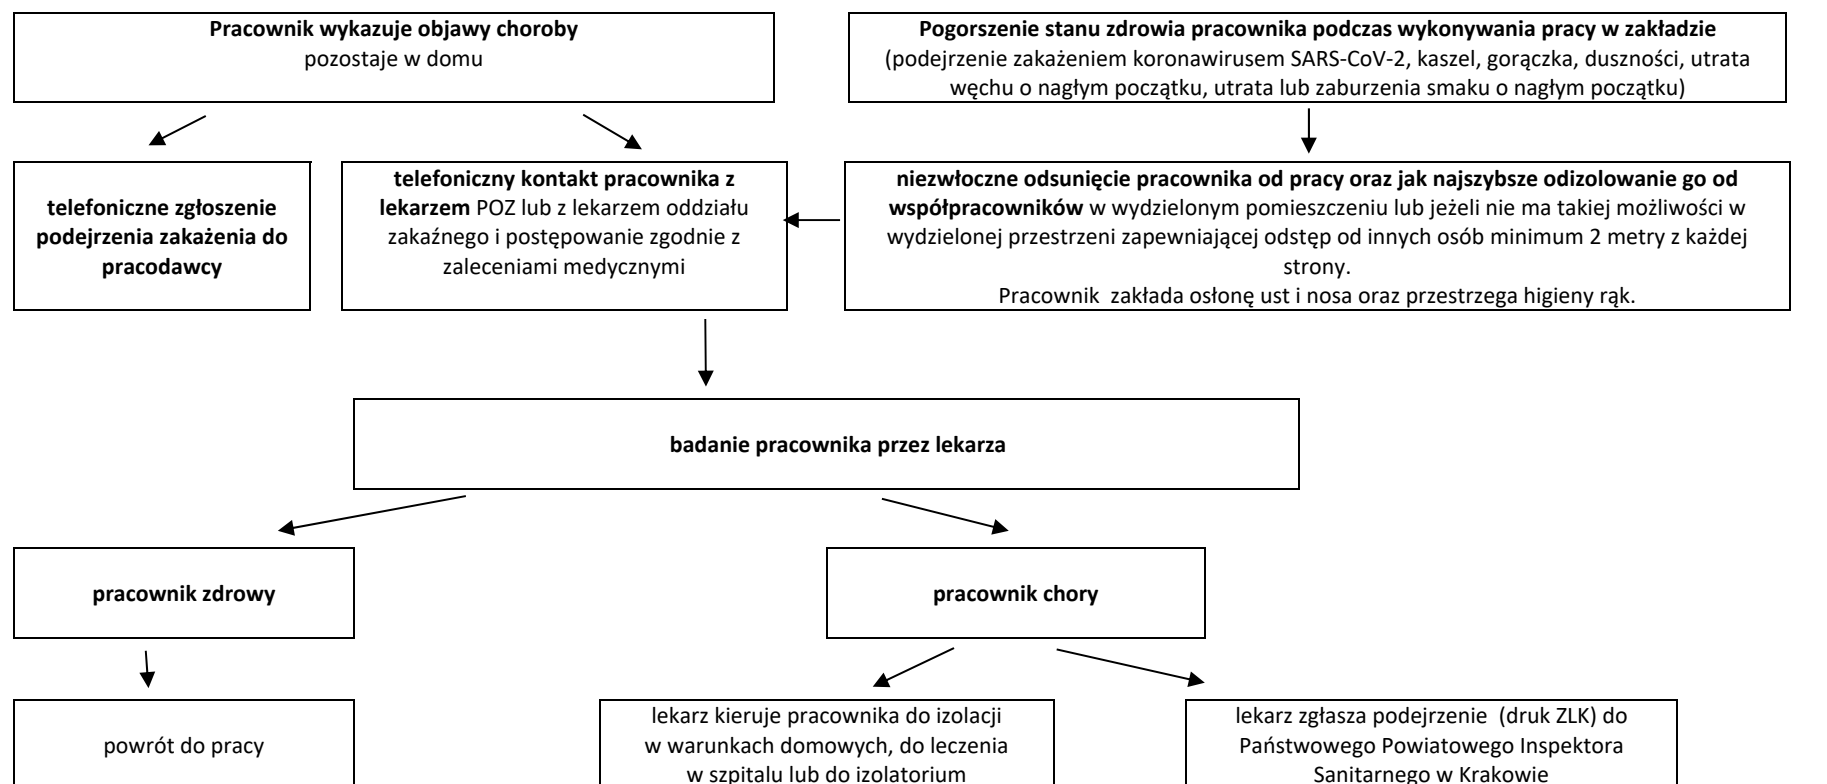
**Pracownik wykazuje objawy choroby**
pozostaje w domu

**Pogorszenie stanu zdrowia pracownika podczas wykonywania pracy w zakładzie**
(podejrzenie zakażeniem koronawirusem SARS-CoV-2, kaszel, gorączka, duszności, utrata węchu o nagłym początku, utrata lub zaburzenia smaku o nagłym początku)

**telefoniczne zgłoszenie podejrzenia zakażenia do pracodawcy**

**telefoniczny kontakt pracownika z lekarzem** POZ lub z lekarzem oddziału zakaźnego i postępowanie zgodnie z zaleceniami medycznymi

**niezwłoczne odsunięcie pracownika od pracy oraz jak najszybsze odizolowanie go od współpracowników** w wydzielonym pomieszczeniu lub jeżeli nie ma takiej możliwości w wydzielonej przestrzeni zapewniającej odstęp od innych osób minimum 2 metry z każdej strony.
Pracownik zakłada osłonę ust i nosa oraz przestrzega higieny rąk.

**badanie pracownika przez lekarza**

**pracownik zdrowy**

**pracownik chory**

powrót do pracy

lekarz kieruje pracownika do izolacji w warunkach domowych, do leczenia w szpitalu lub do izolatorium

lekarz zgłasza podejrzenie (druk ZLK) do Państwowego Powiatowego Inspektora Sanitarnego w Krakowie